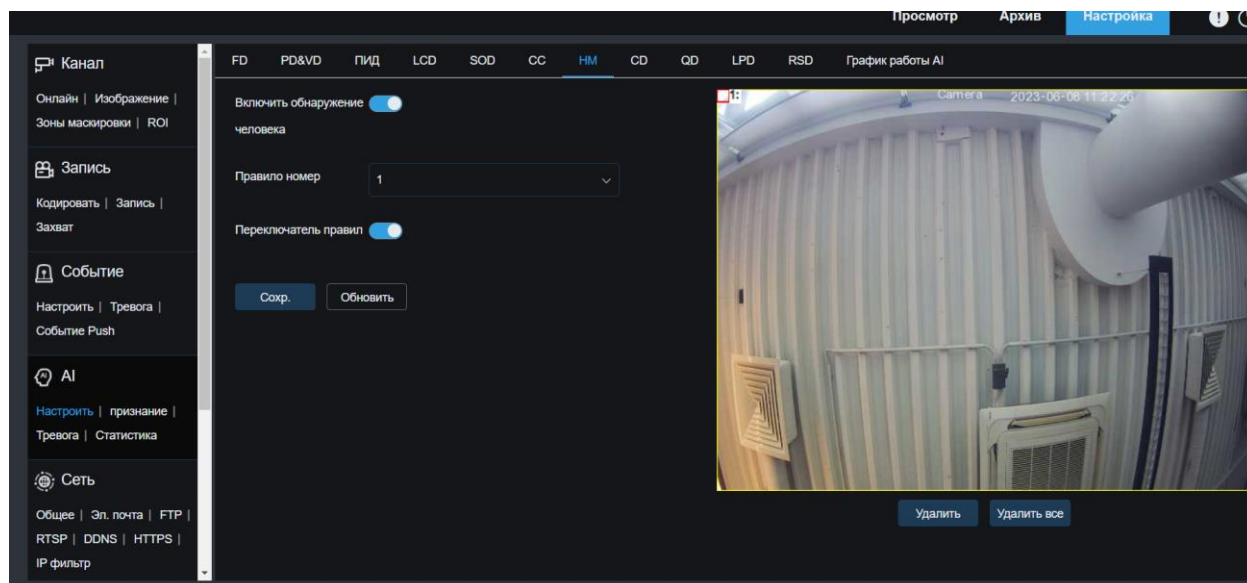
Просмотр Архив Настройка

Канал
Онлайн | Изображение | Зоны маскировки | ROI

Запись
Кодировать | Запись | Захват

Событие
Настроить | Тревога | Событие Push

AI
Настроить | признание | Тревога | Статистика

Сеть
Общее | Эл. почта | FTP | RTSP | DDNS | HTTPS | IP фильтр

FD PD&VD ПИД LCD SOD CC HM CD QD LPD RSD График работы AI

Включить обнаружение человека

Правило номер 1

Переключатель правил

Сохр. Обновить

1
Camera 2023-06-08 11:22:26

Удалить Удалить все